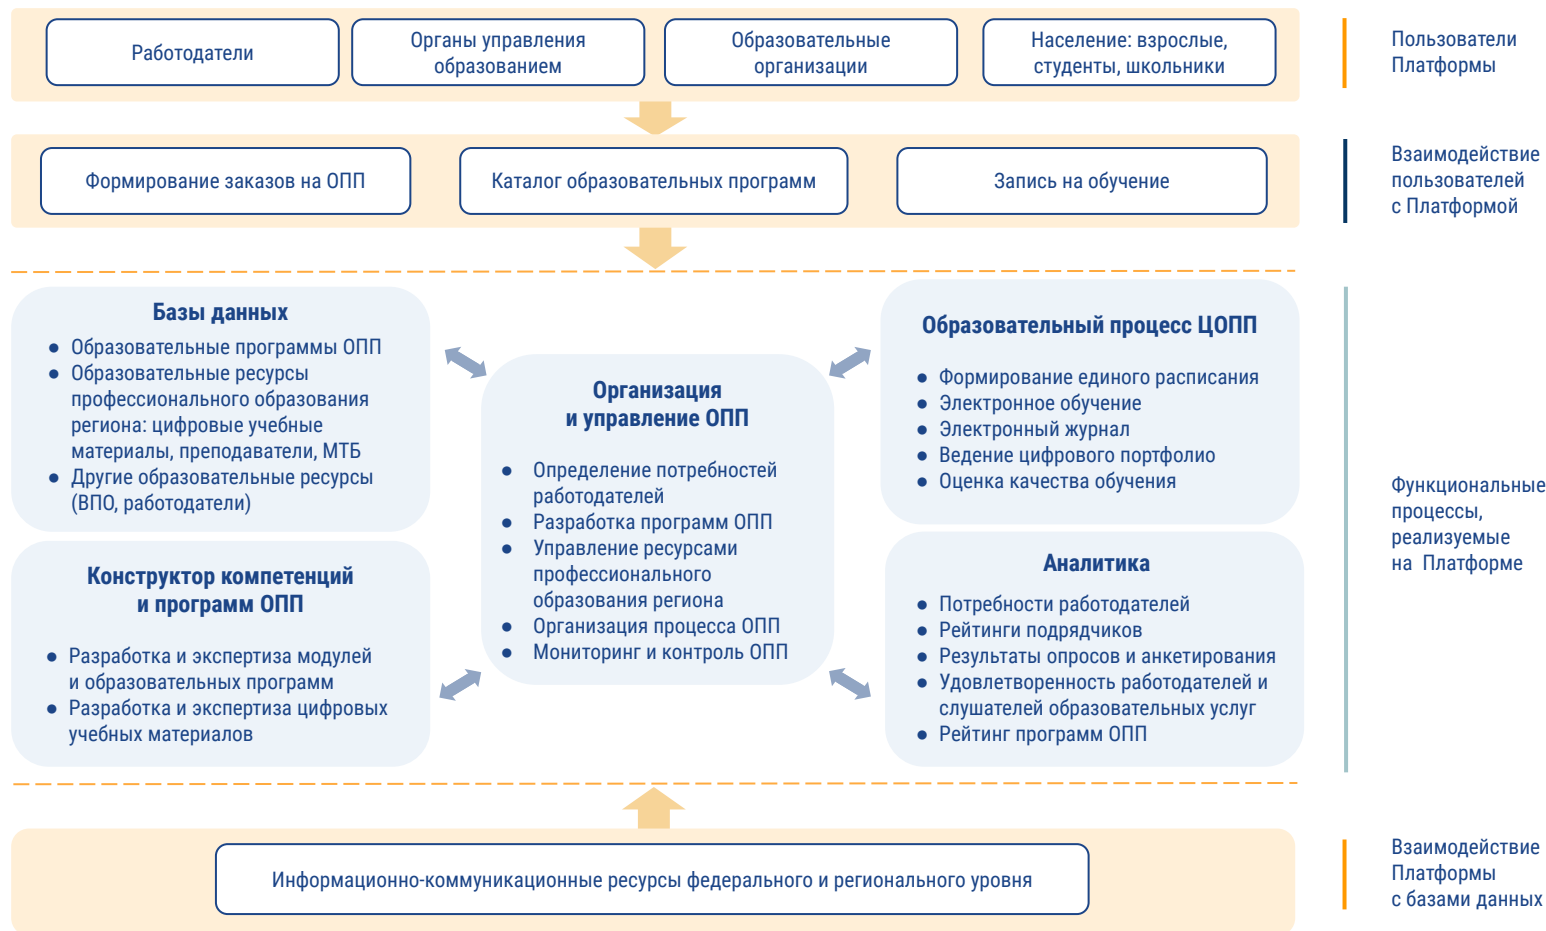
Работодатели

Органы управления образованием

Образовательные организации

Население: взрослые, студенты, школьники

Пользователи Платформы

Формирование заказов на ОПП

Каталог образовательных программ

Запись на обучение

Взаимодействие пользователей с Платформой

Базы данных
- Образовательные программы ОПП
- Образовательные ресурсы профессионального образования региона: цифровые учебные материалы, преподаватели, МТБ
- Другие образовательные ресурсы (ВПО, работодатели)

Организация и управление ОПП
- Определение потребностей работодателей
- Разработка программ ОПП
- Управление ресурсами профессионального образования региона
- Организация процесса ОПП
- Мониторинг и контроль ОПП

Образовательный процесс ЦОПП
- Формирование единого расписания
- Электронное обучение
- Электронный журнал
- Ведение цифрового портфолио
- Оценка качества обучения

Конструктор компетенций и программ ОПП
- Разработка и экспертиза модулей и образовательных программ
- Разработка и экспертиза цифровых учебных материалов

Аналитика
- Потребности работодателей
- Рейтинги подрядчиков
- Результаты опросов и анкетирования
- Удовлетворенность работодателей и слушателей образовательных услуг
- Рейтинг программ ОПП

Функциональные процессы, реализуемые на Платформе

Информационно-коммуникационные ресурсы федерального и регионального уровня

Взаимодействие Платформы с базами данных